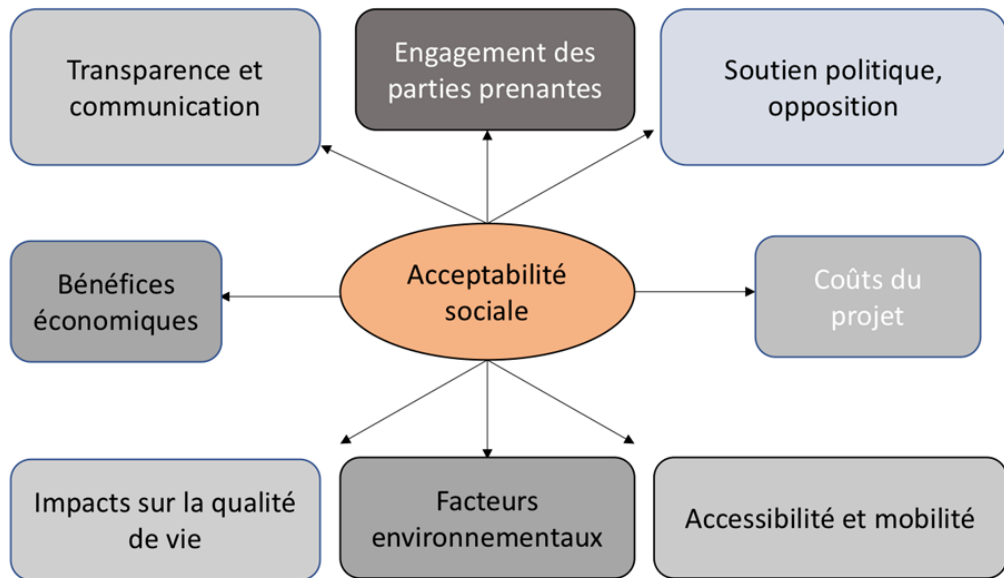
Transparence et communication

Engagement des parties prenantes

Soutien politique, opposition

Bénéfices économiques

Acceptabilité sociale

Coûts du projet

Impacts sur la qualité de vie

Facteurs environnementaux

Accessibilité et mobilité